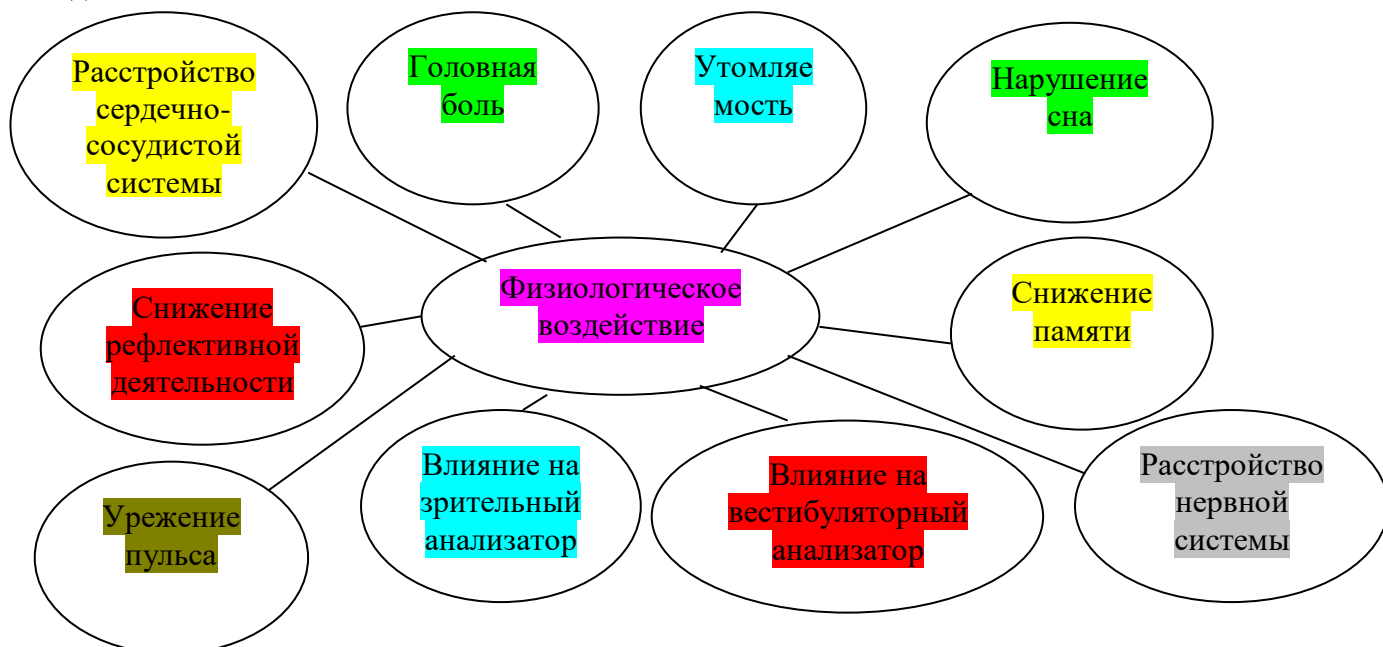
Расстройство сердечно-сосудистой системы

Головная боль

Утомляе мость

Нарушение сна

Физиологическое воздействие

Снижение рефлективной деятельности

Снижение памяти

Урежение пульса

Влияние на зрительный анализатор

Влияние на вестибуляторный анализатор

Расстройство нервной системы